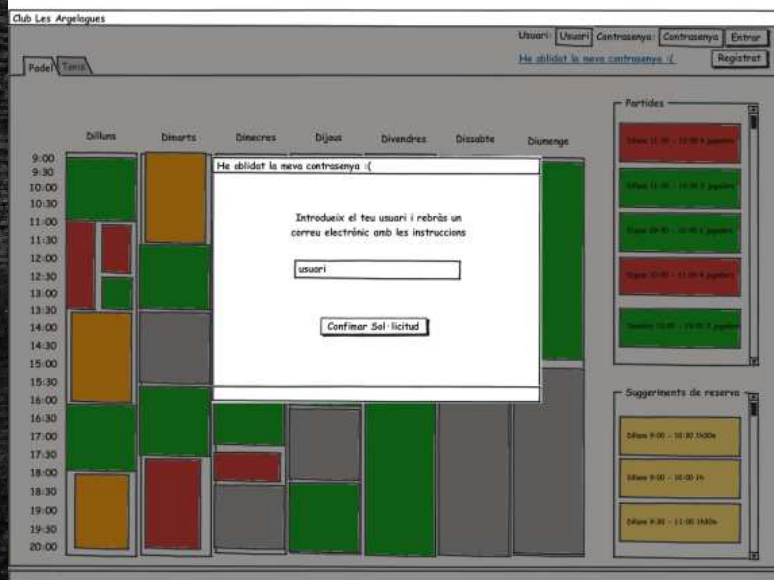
Club Les Argelogues

Usuari: Usuari Contrasenya: Contrasenya Entrar

He oblidat la meva contrasenya :( Registrat

Padel Tenis

Dilluns Dimarts Dimecres Dijous Divendres Dissabte Diumenge

9:00
9:30
10:00
10:30
11:00
11:30
12:00
12:30
13:00
13:30
14:00
14:30
15:00
15:30
16:00
16:30
17:00
17:30
18:00
18:30
19:00
19:30
20:00

He oblidat la meva contrasenya :(

Introdueix el teu usuari i rebràs un correu electrònic amb les instruccions

usuari

Confimar Sol·licitud

Partides

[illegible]

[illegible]

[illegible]

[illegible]

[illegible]

Suggeriments de reserva

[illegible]

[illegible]

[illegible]